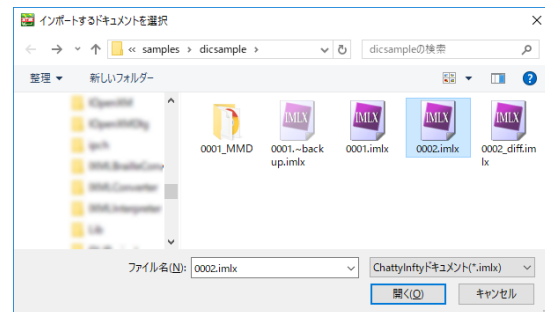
インポートするドキュメントを選択

« samples › dicsample ›

dicsampleの検索

整理 ▾ 新しいフォルダー

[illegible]
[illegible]
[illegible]
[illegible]
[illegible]
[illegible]
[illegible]
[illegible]

0001_MMD

IMLX
0001.~backup.imlx

IMLX
0001.imlx

IMLX
0002.imlx

IMLX
0002_diff.imlx

ファイル名(N): 0002.imlx

ChattyInftyドキュメント(*.imlx)

開く(O) キャンセル